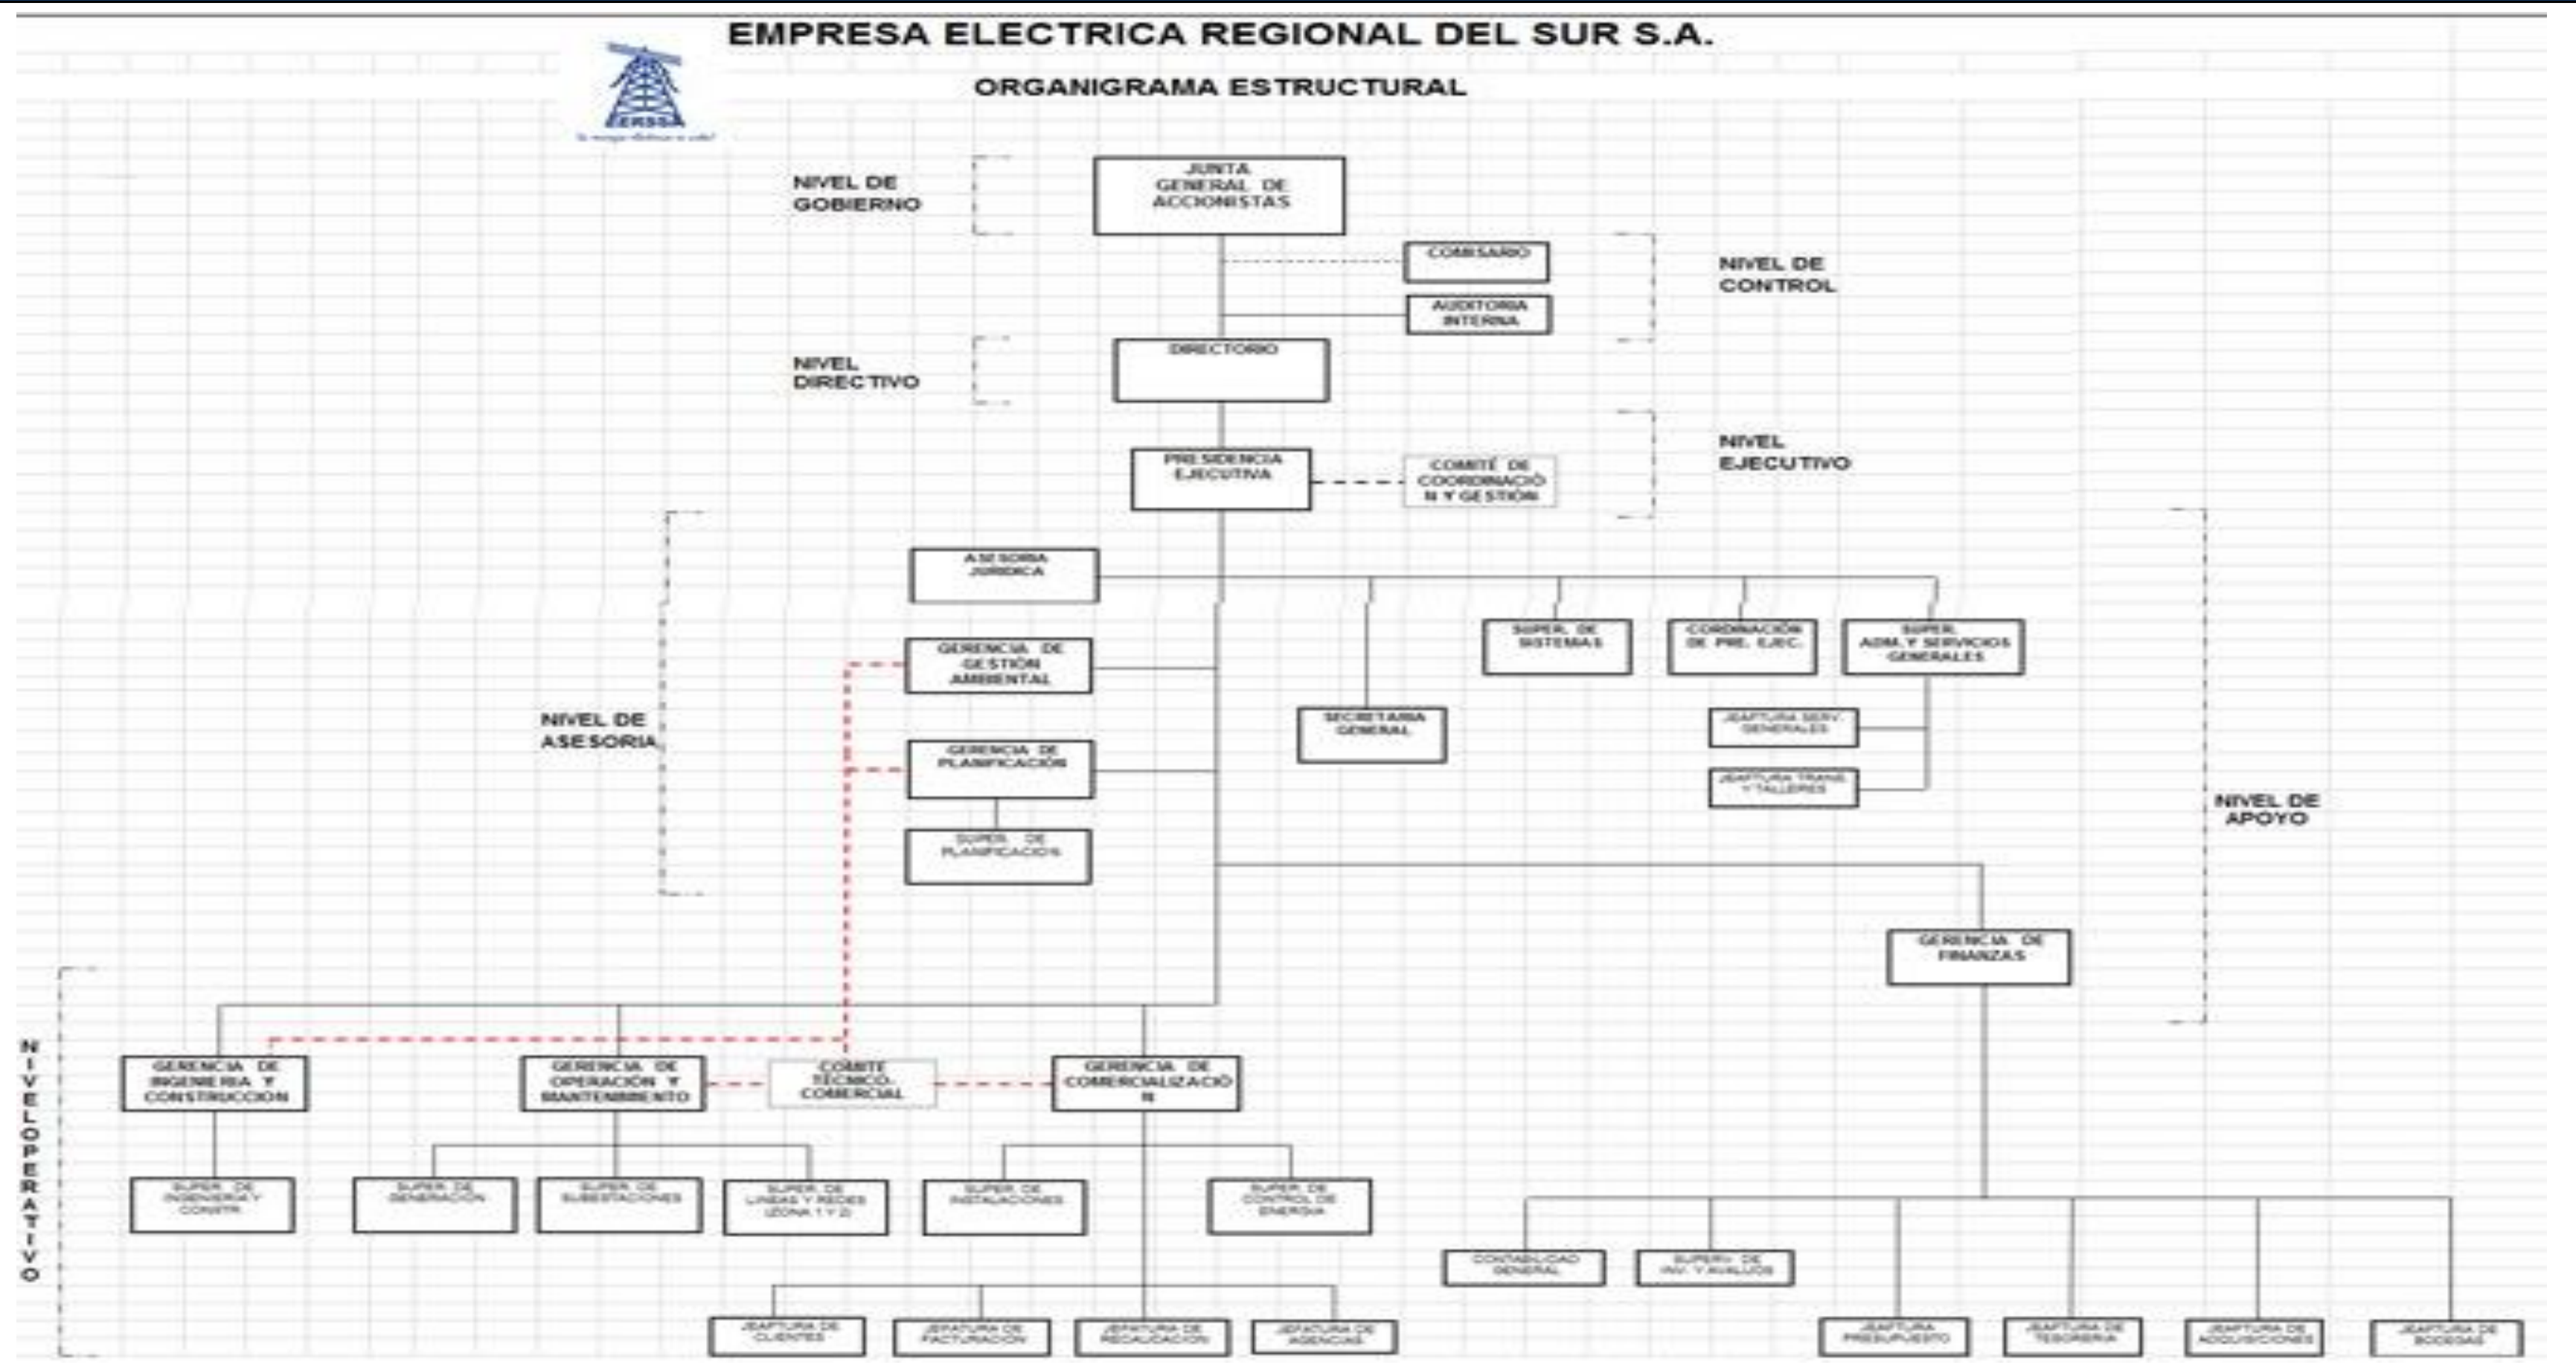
EMPRESA ELECTRICA REGIONAL DEL SUR S.A.

ORGANIGRAMA ESTRUCTURAL

ERSSA

NIVEL DE GOBIERNO

JUNTA GENERAL DE ACCIONISTAS

COMISARIO

AUDITORIA INTERNA

NIVEL DE CONTROL

NIVEL DIRECTIVO

DIRECTORIO

PRESIDENCIA EJECUTIVA

COMITÉ DE COORDINACIÓN Y GESTIÓN

NIVEL EJECUTIVO

ASESORIA JURIDICA

GERENCIA DE GESTIÓN AMBIENTAL

NIVEL DE ASESORIA

GERENCIA DE PLANIFICACIÓN

SUPER. DE PLANIFICACION

SECRETARIA GENERAL

SUPER. DE SISTEMAS

CORDINACIÓN DE PRE. EJEC.

SUPER. ADM. Y SERVICIOS GENERALES

JEAFTURA SERV. GENERALES

JEAFTURA TRANS. Y TALLERES

NIVEL DE APOYO

GERENCIA DE FINANZAS

NIVEL OPERATIVO

GERENCIA DE INGENIERIA Y CONSTRUCCION

GERENCIA DE OPERACIÓN Y MANTENIMIENTO

COMITE TECNICO-COMERCIAL

GERENCIA DE COMERCIALIZACIÓN

SUPER. DE INGENIERIA Y CONSTR.

SUPER. DE GENERACION

SUPER. DE SUBESTACIONES

SUPER. DE LINEAS Y REDES (ZONA 1 Y 2)

SUPER. DE INSTALACIONES

SUPER. DE CONTROL DE ENERGIA

CONTABILIDAD GENERAL

SUPERV. DE INV. Y AVALUOS

JEAFTURA DE CLIENTES

JEAFTURA DE FACTURACION

JEAFTURA DE RECAUDACION

JEAFTURA DE AGENCIAS

JEAFTURA PRESUPUESTO

JEAFTURA DE TESORERIA

JEAFTURA DE ADQUISICIONES

JEAFTURA DE BODEGAS